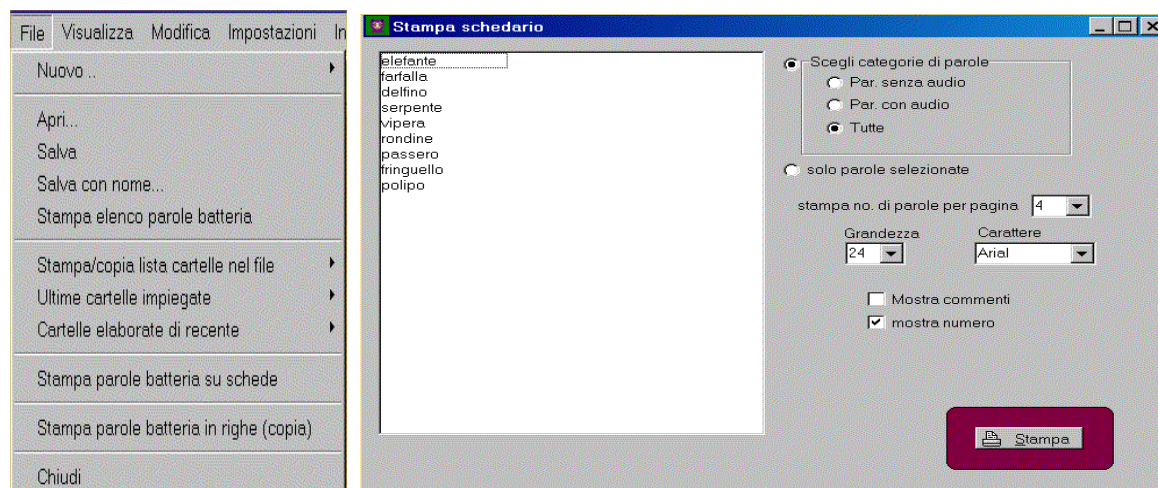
File Visualizza Modifica Impostazioni In

Nuovo ..

Apri...
Salva
Salva con nome...
Stampa elenco parole batteria

Stampa/copia lista cartelle nel file
Ultime cartelle impiegate
Cartelle elaborate di recente

Stampa parole batteria su schede

Stampa parole batteria in righe (copia)

Chiudi

Stampa schedario

elefante
farfalla
delfino
serpente
vipera
rondine
passero
fringuello
polipo

Scegli categorie di parole
Par. senza audio
Par. con audio
Tutte

solo parole selezionate

stampa no. di parole per pagina 4

Grandezza
24

Carattere
Arial

Mostra commenti
mostra numero

Stampa